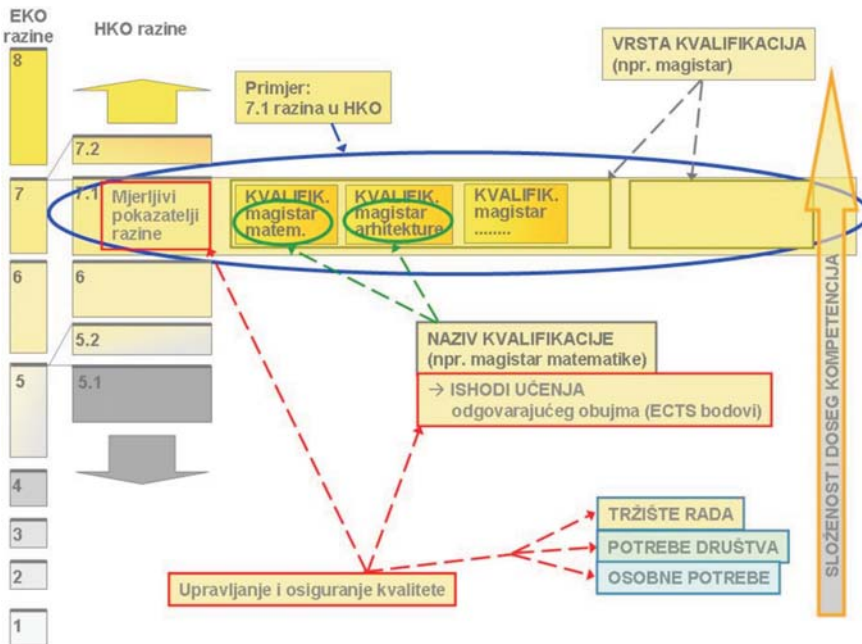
EKO razine

HKO razine

8

Primjer:
7.1 razina u HKO

VRSTA KVALIFIKACIJA
(npr. magistar)

7.2

7

7.1

Mjerljivi pokazatelji razine

KVALIFIK. magistar matem.

KVALIFIK. magistar arhitekture

KVALIFIK. magistar ........

6

6

5.2

NAZIV KVALIFIKACIJE
(npr. magistar matematike)

5

5.1

→ ISHODI UČENJA
odgovarajućeg obujma (ECTS bodovi)

4

3

2

1

TRŽIŠTE RADA

POTREBE DRUŠTVA

OSOBNE POTREBE

Upravljanje i osiguranje kvalitete

SLOŽENOST I DOSEG KOMPETENCIJA